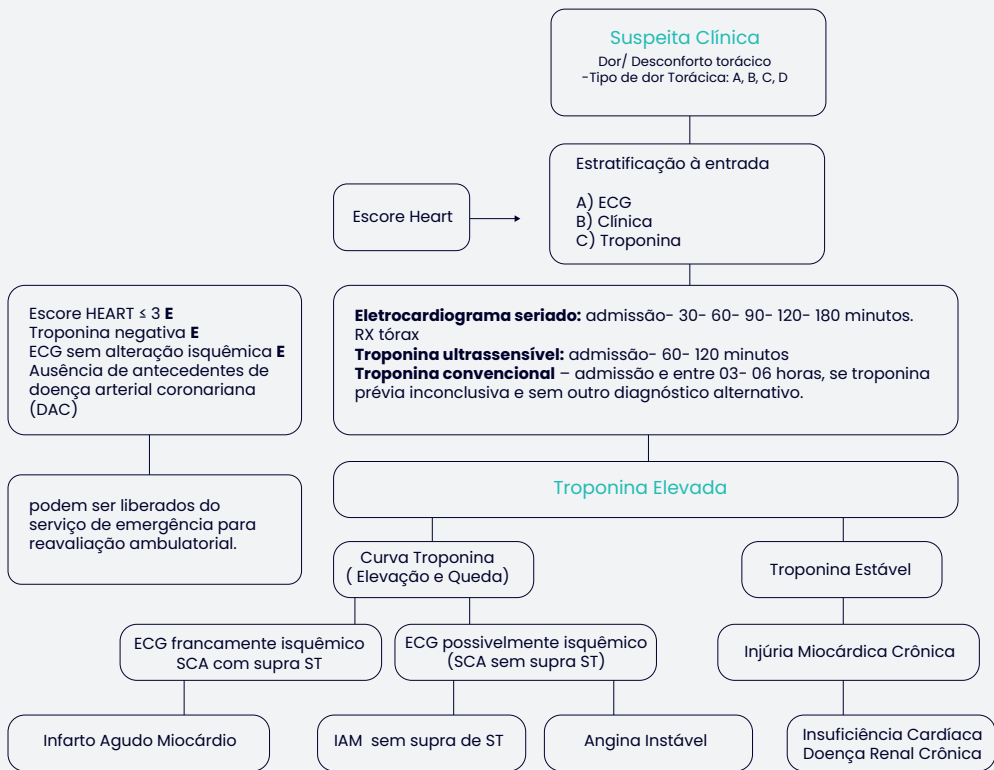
Suspeita Clínica
Dor/ Desconforto torácico
-Tipo de dor Torácica: A, B, C, D

Escore Heart

Estratificação à entrada

A) ECG
B) Clínica
C) Troponina

Escore HEART ≤ 3 **E**
Troponina negativa **E**
ECG sem alteração isquêmica **E**
Ausência de antecedentes de doença arterial coronariana (DAC)

**Eletrocardiograma seriado:** admissão- 30- 60- 90- 120- 180 minutos.
RX tórax
**Troponina ultrassensível:** admissão- 60- 120 minutos
**Troponina convencional** – admissão e entre 03- 06 horas, se troponina prévia inconclusiva e sem outro diagnóstico alternativo.

podem ser liberados do serviço de emergência para reavaliação ambulatorial.

Troponina Elevada

Curva Troponina
( Elevação e Queda)

Troponina Estável

ECG francamente isquêmico
SCA com supra ST

ECG possivelmente isquêmico
(SCA sem supra ST)

Injúria Miocárdica Crônica

Infarto Agudo Miocárdio

IAM sem supra de ST

Angina Instável

Insuficiência Cardíaca
Doença Renal Crônica